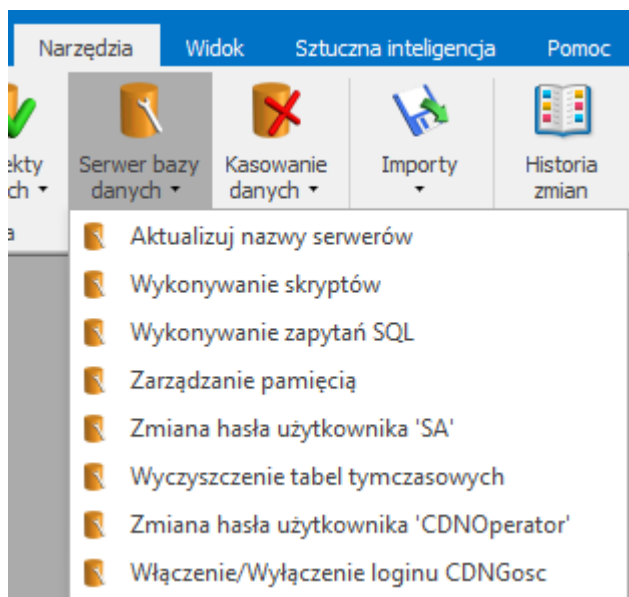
Narzędzia Widok Sztuczna inteligencja Pomoc

ekty ch ▾

a

Serwer bazy danych ▾

Kasowanie danych ▾

Importy ▾

Historia zmian

Aktualizuj nazwy serwerów

Wykonywanie skryptów

Wykonywanie zapytań SQL

Zarządzanie pamięcią

Zmiana hasła użytkownika 'SA'

Wyczyszczenie tabel tymczasowych

Zmiana hasła użytkownika 'CDNOperator'

Włączenie/Wyłączenie loginu CDNGosc